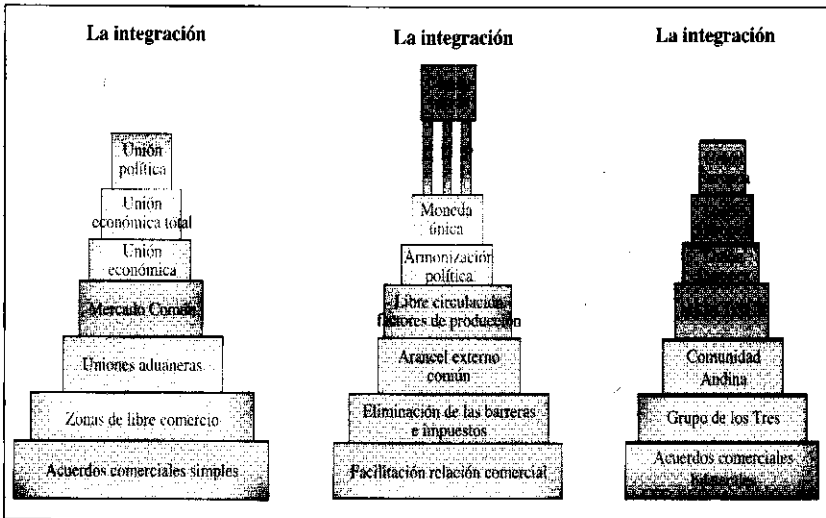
La integración

Unión política

Unión económica total

Unión económica

Mercado Común

Uniones aduaneras

Zonas de libre comercio

Acuerdos comerciales simples

La integración

Moneda única

Armonización política

Libre circulación factores de producción

Arancel externo común

Eliminación de las barreras e impuestos

Facilitación relación comercial

La integración

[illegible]

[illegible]

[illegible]

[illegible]

Comunidad Andina

Grupo de los Tres

Acuerdos comerciales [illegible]